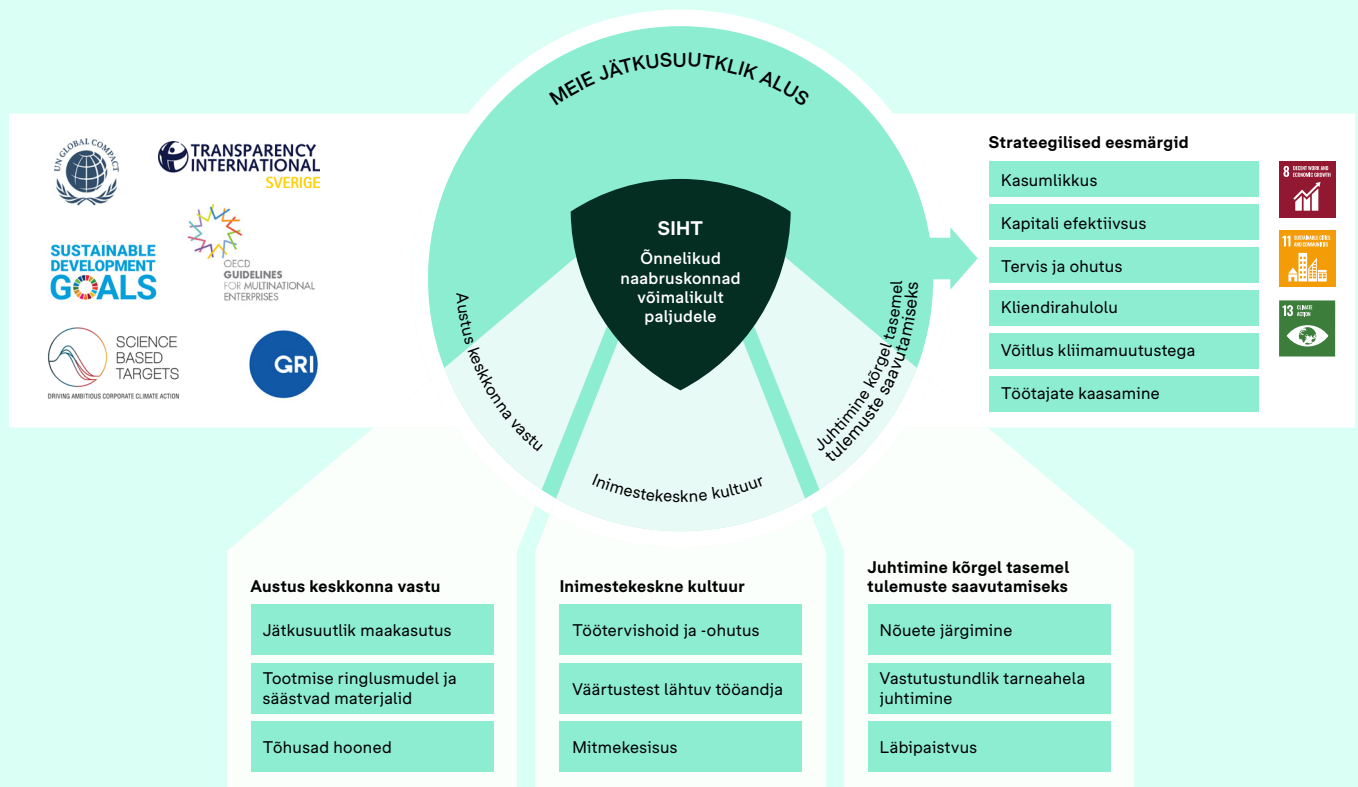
MEIE JÄTKUSUUTLIK ALUS

UN GLOBAL COMPACT

TRANSPARENCY INTERNATIONAL SVERIGE

SUSTAINABLE DEVELOPMENT GOALS

OECD GUIDELINES FOR MULTINATIONAL ENTERPRISES

SCIENCE BASED TARGETS
DRIVING AMBITIOUS CORPORATE CLIMATE ACTION

GRI

SIHT
Õnnelikud naabruskonnad võimalikult paljudele

Austus keskkonna vastu

Inimestekeskne kultuur

Juhtimine kõrgel tasemel tulemuste saavutamiseks

Strateegilised eesmärgid

Kasumlikkus

Kapitali efektiivsus

Tervis ja ohutus

Kliendirahulolu

Võitlus kliimamuutustega

Töötajate kaasamine

8 DECENT WORK AND ECONOMIC GROWTH

11 SUSTAINABLE CITIES AND COMMUNITIES

13 CLIMATE ACTION

Austus keskkonna vastu

Jätkusuutlik maakasutus

Tootmise ringlusmudel ja säästvad materjalid

Tõhusad hooned

Inimestekeskne kultuur

Töötervishoid ja -ohutus

Väärtustest lähtuv tööandja

Mitmekesisus

Juhtimine kõrgel tasemel tulemuste saavutamiseks

Nõuete järgimine

Vastutustundlik tarneahela juhtimine

Läbipaistvus